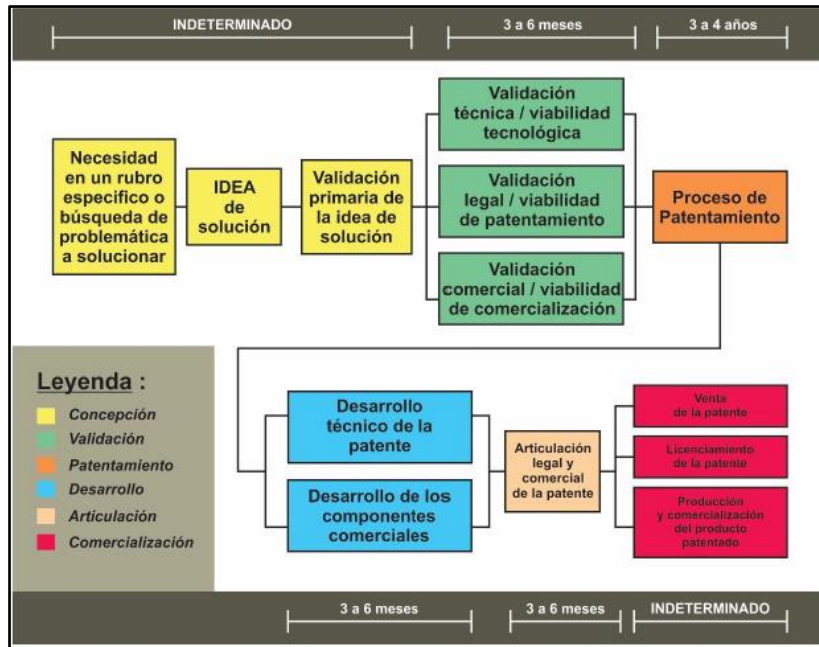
INDETERMINADO

3 a 6 meses

3 a 4 años

Necesidad en un rubro especifico o búsqueda de problemática a solucionar

IDEA de solución

Validación primaria de la idea de solución

Validación técnica / viabilidad tecnológica

Validación legal / viabilidad de patentamiento

Validación comercial / viabilidad de comercialización

Proceso de Patentamiento

Leyenda :

Concepción

Validación

Patentamiento

Desarrollo

Articulación

Comercialización

Desarrollo técnico de la patente

Desarrollo de los componentes comerciales

Articulación legal y comercial de la patente

Venta de la patente

Licenciamiento de la patente

Producción y comercialización del producto patentado

3 a 6 meses

3 a 6 meses

INDETERMINADO